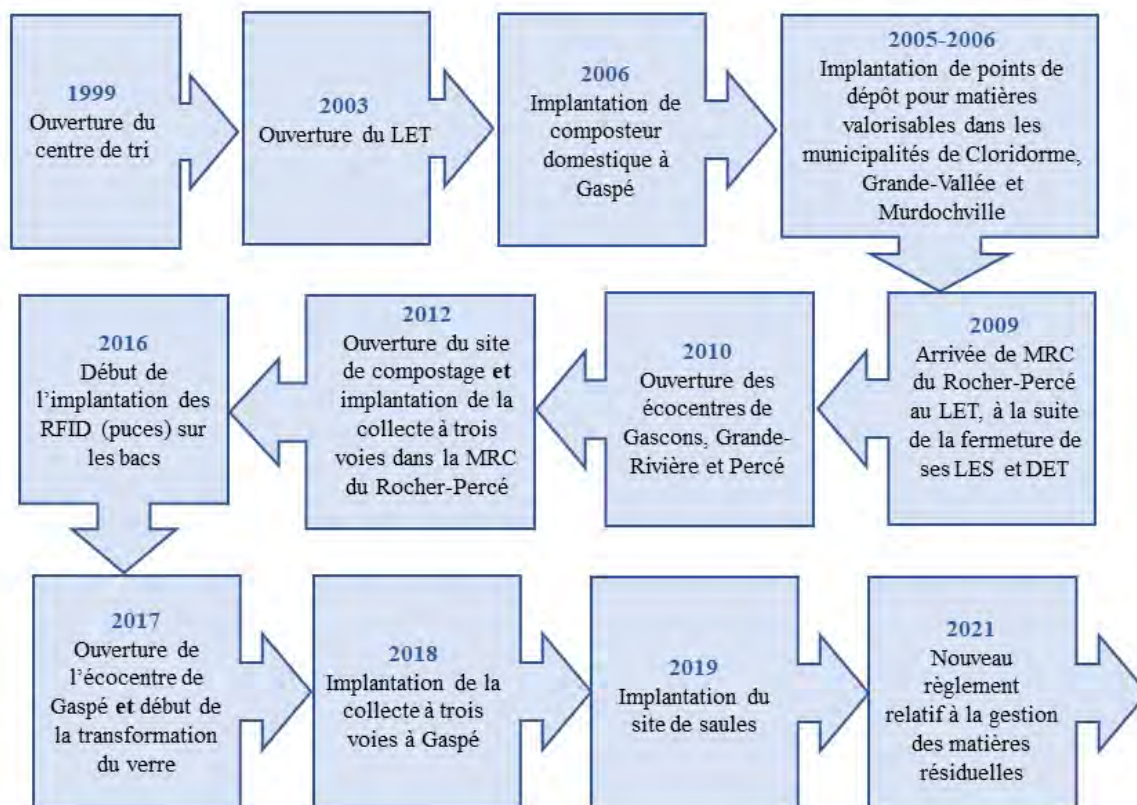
1999
Ouverture du centre de tri

2003
Ouverture du LET

2006
Implantation de composteur domestique à Gaspé

2005-2006
Implantation de points de dépôt pour matières valorisables dans les municipalités de Cloridorme, Grande-Vallée et Murdochville

2009
Arrivée de MRC du Rocher-Percé au LET, à la suite de la fermeture de ses LES et DET

2010
Ouverture des écocentres de Gascons, Grande-Rivière et Percé

2012
Ouverture du site de compostage et implantation de la collecte à trois voies dans la MRC du Rocher-Percé

2016
Début de l'implantation des RFID (puces) sur les bacs

2017
Ouverture de l'écocentre de Gaspé et début de la transformation du verre

2018
Implantation de la collecte à trois voies à Gaspé

2019
Implantation du site de saules

2021
Nouveau règlement relatif à la gestion des matières résiduelles